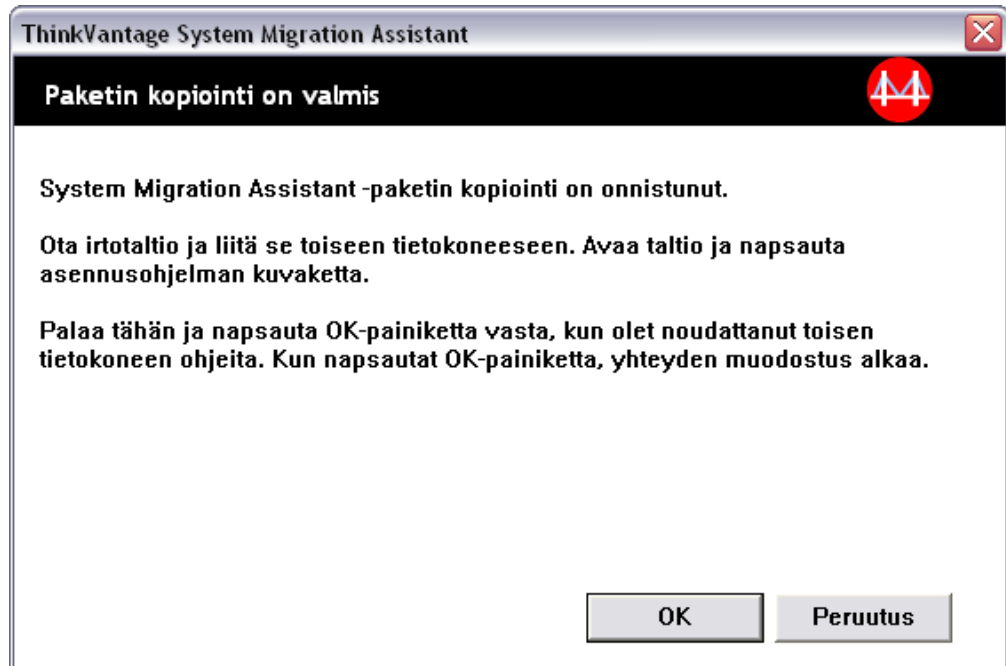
ThinkVantage System Migration Assistant

Paketin kopiointi on valmis

System Migration Assistant -paketin kopiointi on onnistunut.

Ota irtotaltio ja liitä se toiseen tietokoneeseen. Avaa taltio ja napsauta asennusohjelman kuvaketta.

Palaa tähän ja napsauta OK-painiketta vasta, kun olet noudattanut toisen tietokoneen ohjeita. Kun napsautat OK-painiketta, yhteyden muodostus alkaa.

OK

Peruutus